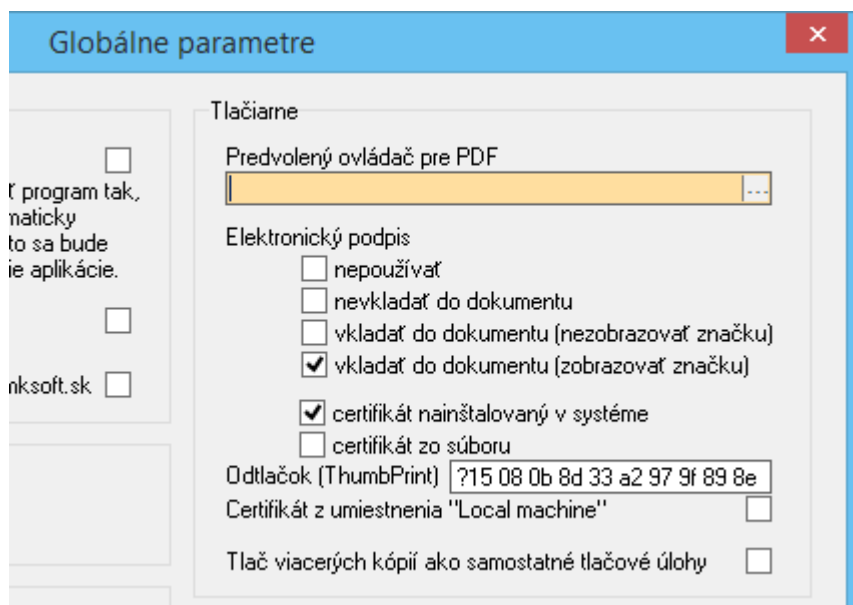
Globálne parametre

ť program tak, maticky to sa bude ie aplikácie.

nksoft.sk

Tlačiarne

Predvolený ovládač pre PDF

...

Elektronický podpis

nepoužívať

nevkladať do dokumentu

vkladať do dokumentu (nezobrazovať značku)

vkladať do dokumentu (zobrazovať značku)

certifikát nainštalovaný v systéme

certifikát zo súboru

Odtlačok (ThumbPrint) ?15 08 0b 8d 33 a2 97 9f 89 8e

Certifikát z umiestnenia "Local machine"

Tlač viacerých kópií ako samostatné tlačové úlohy